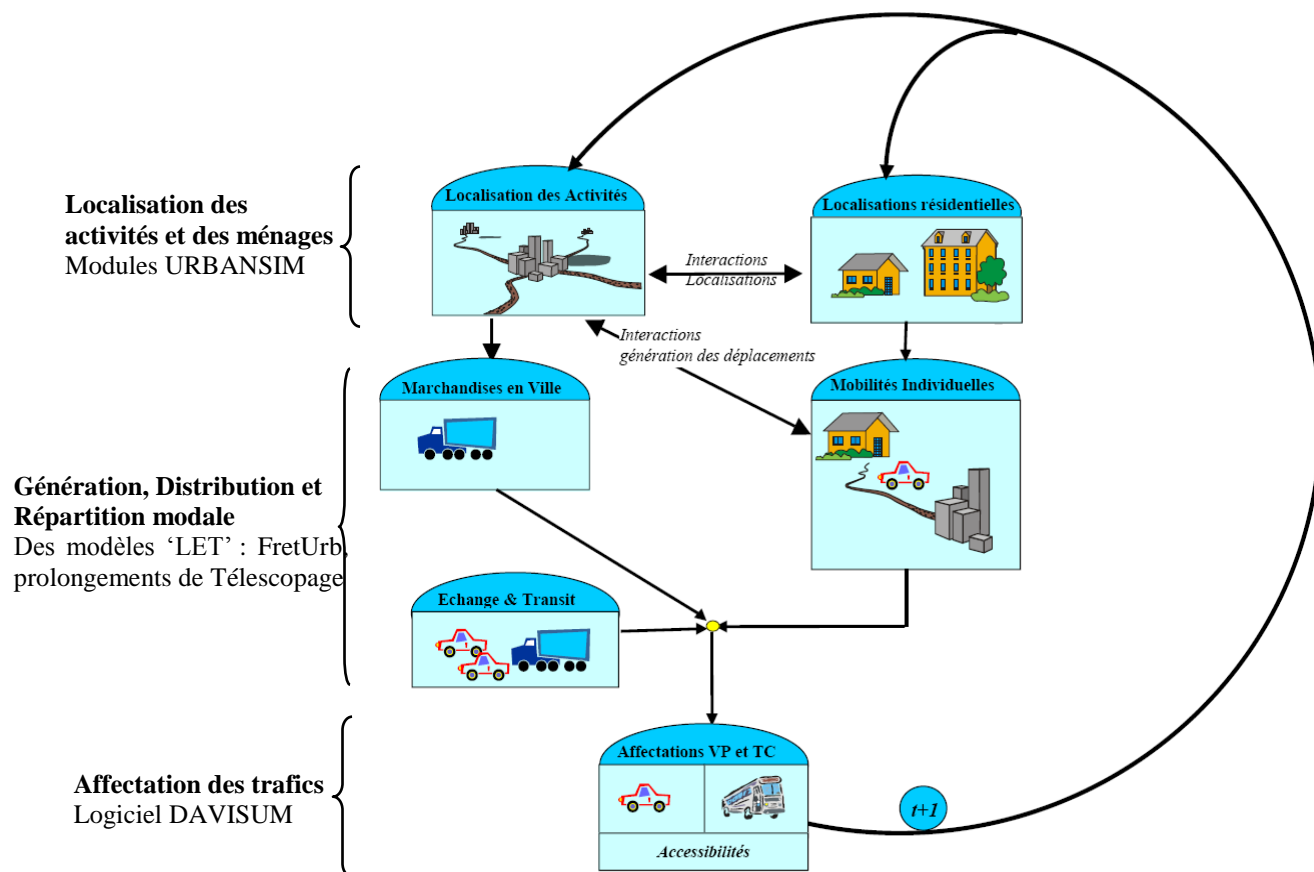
**Localisation des activités et des ménages**
Modules URBANSIM

**Génération, Distribution et Répartition modale**
Des modèles 'LET' : FretUrb, prolongements de Télescopage

**Affectation des trafics**
Logiciel DAVISUM

Localisation des Activités

Localisations résidentielles

*Interactions Localisations*

*Interactions génération des déplacements*

Marchandises en Ville

Mobilités Individuelles

Echange & Transit

Affectations VP et TC

*Accessibilités*

*t+1*